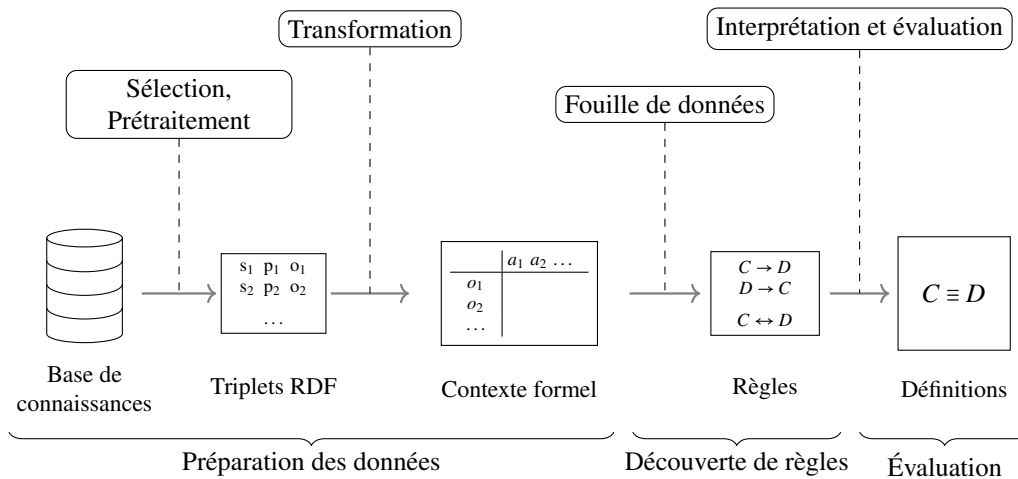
Transformation

Interprétation et évaluation

Sélection, Prétraitement

Fouille de données

s$_1$ p$_1$ o$_1$
s$_2$ p$_2$ o$_2$
…

| | $a_1$ $a_2$ … |
|---|---|
| $o_1$ | |
| $o_2$ | |
| … | |

$C \rightarrow D$
$D \rightarrow C$
$C \leftrightarrow D$

$C \equiv D$

Base de connaissances

Triplets RDF

Contexte formel

Règles

Définitions

Préparation des données

Découverte de règles

Évaluation